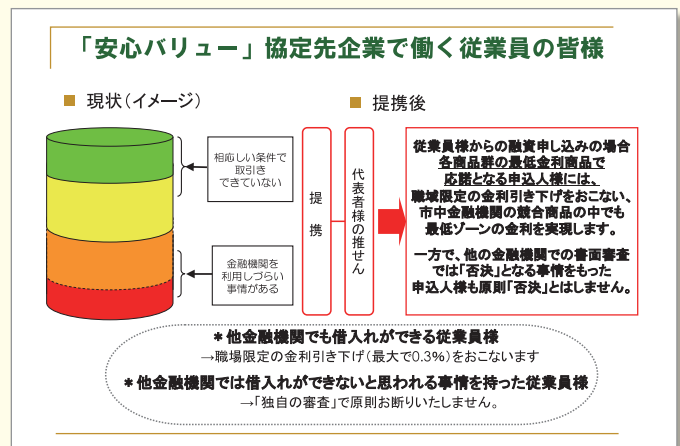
「安心バリュー」協定先企業で働く従業員の皆様

現状（イメージ）

提携後

相応しい条件で取引きできていない

金融機関を利用しづらい事情がある

提携

代表者様の推せん

従業員様からの融資申し込みの場合各商品群の最低金利商品で応諾となる申込人様には、職域限定の金利引き下げをおこない、市中金融機関の競合商品の中でも最低ゾーンの金利を実現します。

一方で、他の金融機関での書面審査では「否決」となる事情をもった申込人様も原則「否決」とはしません。

＊他金融機関でも借入れができる従業員様
→職場限定の金利引き下げ（最大で0.3%）をおこないます

＊他金融機関では借入れができないと思われる事情を持った従業員様
→「独自の審査」で原則お断りいたしません。